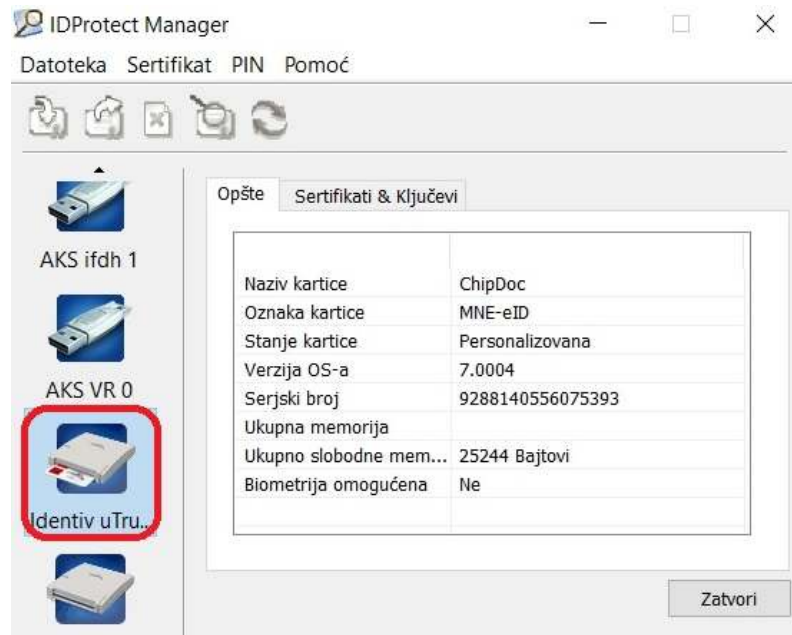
IDProtect Manager

Datoteka Sertifikat PIN Pomoć

AKS ifdh 1

AKS VR 0

Identiv uTru...

Opšte | Sertifikati & Ključevi

| | |
|---|---|
| Naziv kartice | ChipDoc |
| Oznaka kartice | MNE-eID |
| Stanje kartice | Personalizovana |
| Verzija OS-a | 7.0004 |
| Serjski broj | 9288140556075393 |
| Ukupna memorija | |
| Ukupno slobodne mem... | 25244 Bajtovi |
| Biometrija omogućena | Ne |

Zatvori